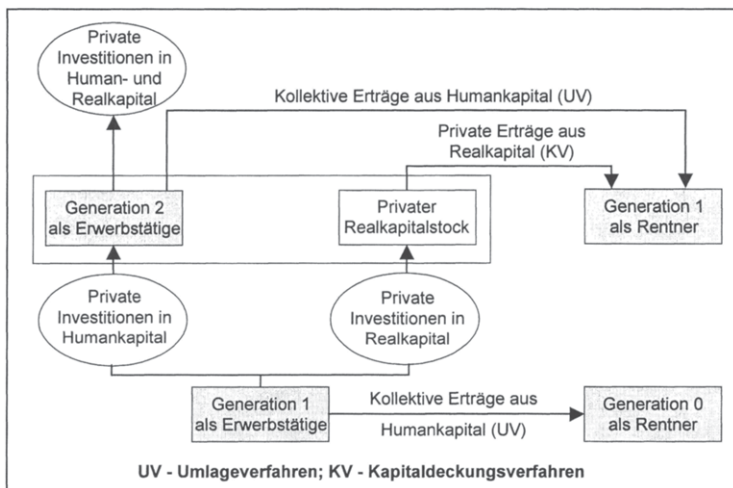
Private Investitionen in Human- und Realkapital

Kollektive Erträge aus Humankapital (UV)

Private Erträge aus Realkapital (KV)

Generation 2 als Erwerbstätige

Privater Realkapitalstock

Generation 1 als Rentner

Private Investitionen in Humankapital

Private Investitionen in Realkapital

Generation 1 als Erwerbstätige

Kollektive Erträge aus Humankapital (UV)

Generation 0 als Rentner

UV - Umlageverfahren; KV - Kapitaldeckungsverfahren